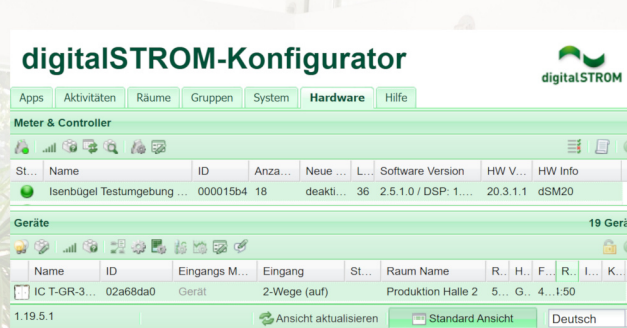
digitalSTROM-Konfigurator

digitalSTROM

Apps | Aktivitäten | Räume | Gruppen | System | Hardware | Hilfe

Meter & Controller

| St... | Name | ID | Anza... | Neue ... | L... | Software Version | HW V... | HW Info |
|---|---|---|---|---|---|---|---|---|
| | Isenbügel Testumgebung ... | 000015b4 | 18 | deakti... | 36 | 2.5.1.0 / DSP: 1.... | 20.3.1.1 | dSM20 |

Geräte

19 Gerä

| | Name | ID | Eingangs M... | Eingang | St... | Raum Name | R... | H... | F... | R... | I... | K... |
|---|---|---|---|---|---|---|---|---|---|---|---|---|
| | IC T-GR-3... | 02a68da0 | Gerät | 2-Wege (auf) | | Produktion Halle 2 | 5... | G... | 4... | 1:50 | | |

1.19.5.1

Ansicht aktualisieren

Standard Ansicht

Deutsch